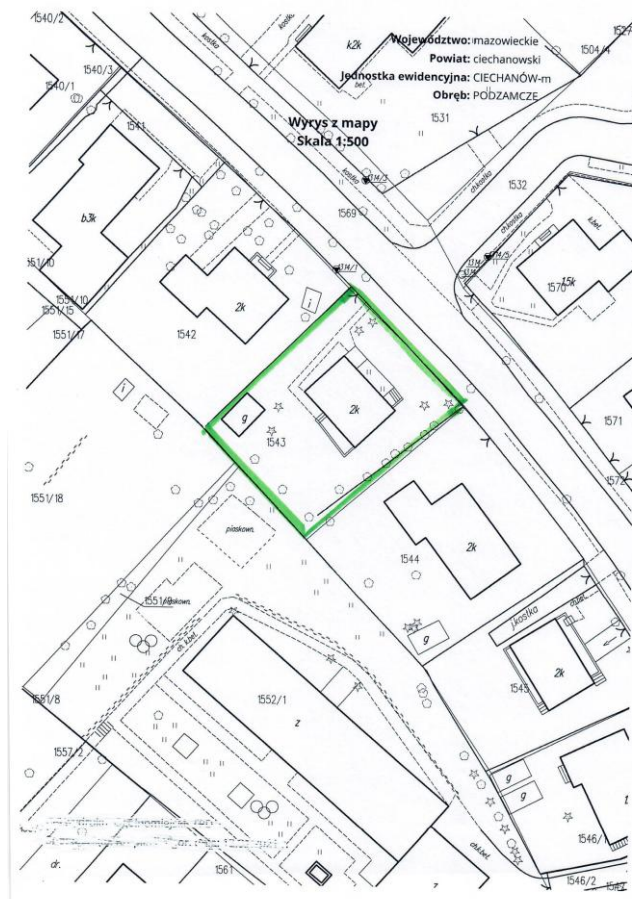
Województwo: mazowieckie
Powiat: ciechanowski
Jednostka ewidencyjna: CIECHANÓW-m
Obręb: PODZAMCZE

Wyrys z mapy
Skala 1:500

1540/2
1540/3
1540/1
1541
b3k
1551/10
1551/15
1551/17
1542
2k
i
1543
g
2k
1551/18
piaskown.
1551/9 piaskown.
1551/8
1557/2
1552/1
z
1561
dr.
k2k
bet.
1531
kostka
1504/4
1527
1532
1569
kostka
1570
1,5k
k.bet.
1571
1572
1544
2k
g
kostka
1545
2k
g
g
1546/
1546/2
dr.k.bet.
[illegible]